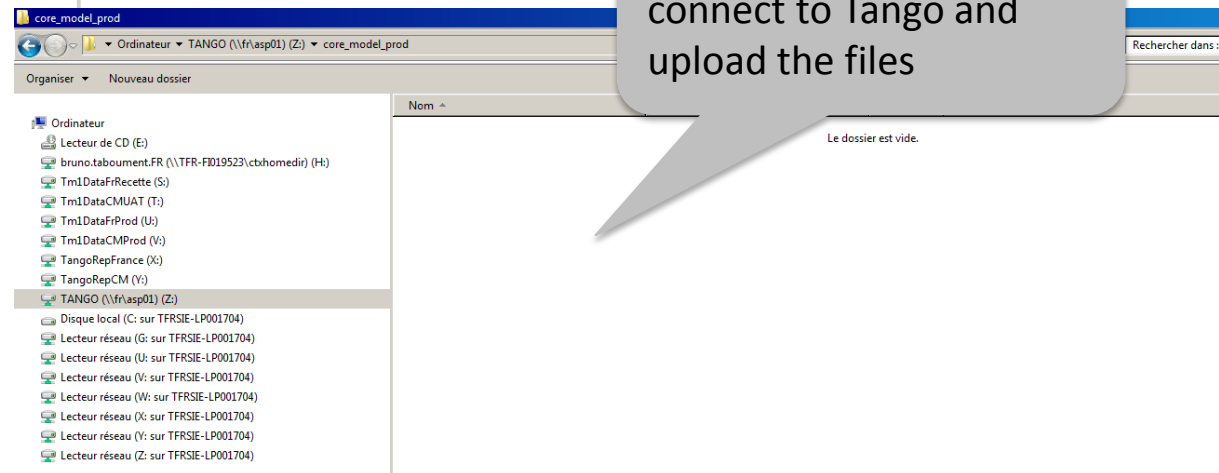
core_model_prod

Ordinateur ▾ TANGO (\\fr\asp01) (Z:) ▾ core_model_prod

Rechercher dans :

connect to Tango and upload the files

Organiser ▾ Nouveau dossier

Nom

Le dossier est vide.

Ordinateur
Lecteur de CD (E:)
bruno.taboument.FR (\\TFR-FI019523\ctxhomedir) (H:)
Tm1DataFrRecette (S:)
Tm1DataCMUAT (T:)
Tm1DataFrProd (U:)
Tm1DataCMProd (V:)
TangoRepFrance (X:)
TangoRepCM (Y:)
TANGO (\\fr\asp01) (Z:)
Disque local (C: sur TFRSIE-LP001704)
Lecteur réseau (G: sur TFRSIE-LP001704)
Lecteur réseau (U: sur TFRSIE-LP001704)
Lecteur réseau (V: sur TFRSIE-LP001704)
Lecteur réseau (W: sur TFRSIE-LP001704)
Lecteur réseau (X: sur TFRSIE-LP001704)
Lecteur réseau (Y: sur TFRSIE-LP001704)
Lecteur réseau (Z: sur TFRSIE-LP001704)